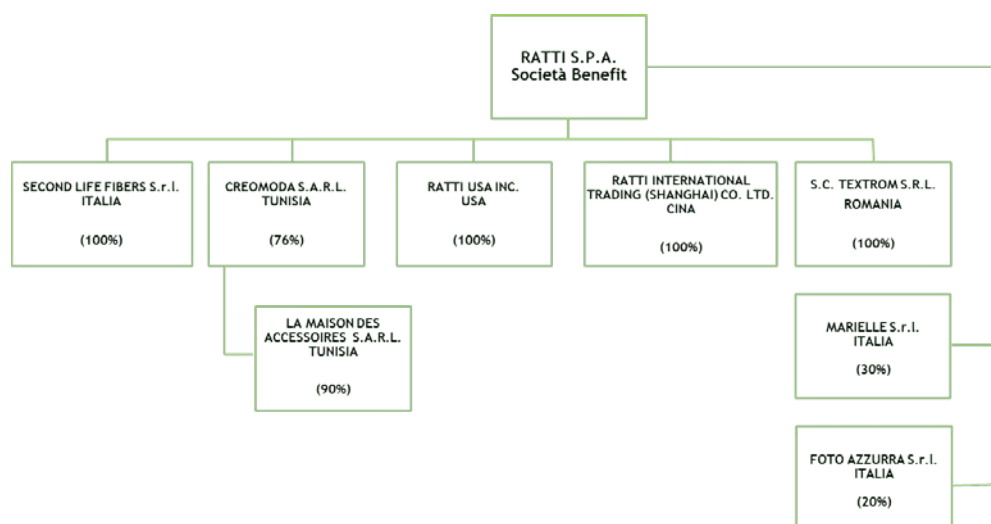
RATTI S.P.A.
Società Benefit

SECOND LIFE FIBERS S.r.l.
ITALIA

(100%)

CREOMODA S.A.R.L.
TUNISIA

(76%)

RATTI USA INC.
USA

(100%)

RATTI INTERNATIONAL TRADING (SHANGHAI) CO. LTD.
CINA

(100%)

S.C. TEXTROM S.R.L.
ROMANIA

(100%)

LA MAISON DES ACCESSOIRES S.A.R.L.
TUNISIA

(90%)

MARIELLE S.r.l.
ITALIA

(30%)

FOTO AZZURRA S.r.l.
ITALIA

(20%)